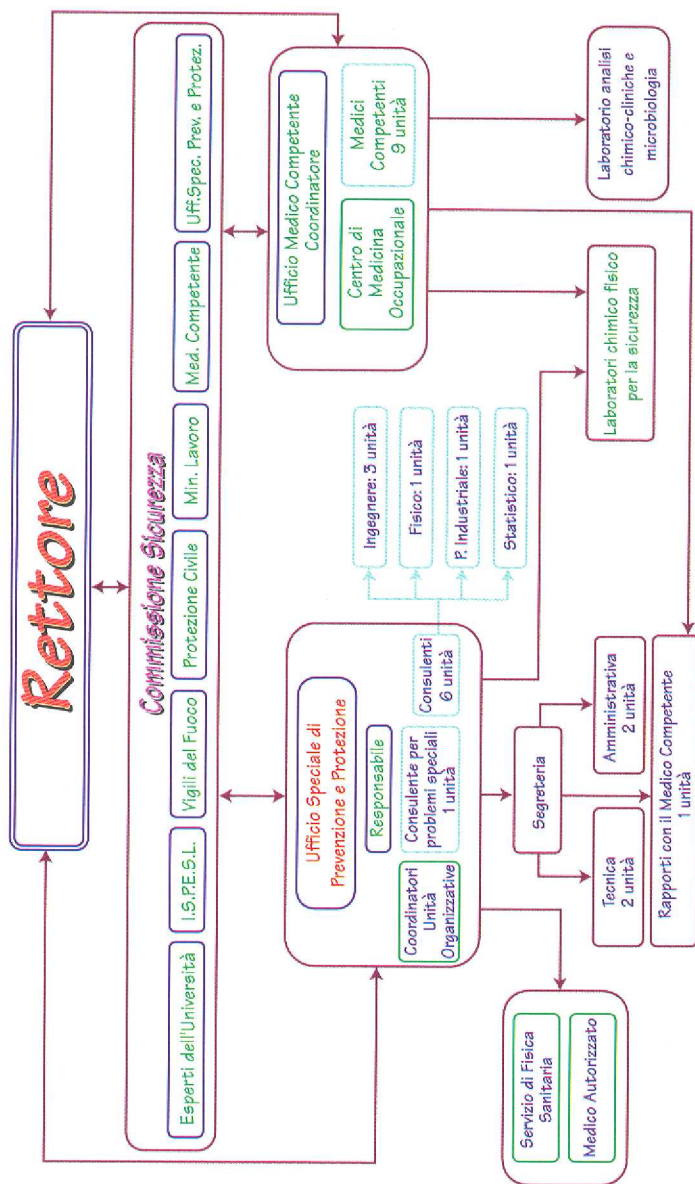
Rettore

Commissione Sicurezza

Esperti dell'Università

I.S.P.E.S.L.

Vigili del Fuoco

Protezione Civile

Min. Lavoro

Med. Competente

Uff.Spec. Prev. e Protez.

Ufficio Medico Competente Coordinatore

Centro di Medicina Occupazionale

Medici Competenti 9 unità

Laboratorio analisi chimico-cliniche e microbiologia

Laboratori chimico fisico per la sicurezza

Ufficio Speciale di Prevenzione e Protezione

Responsabile

Coordinatori Unità Organizzative

Consulente per problemi speciali 1 unità

Consulenti 6 unità

Ingegnere: 3 unità

Fisico: 1 unità

P. Industriale: 1 unità

Statistico: 1 unità

Segreteria

Tecnica 2 unità

Amministrativa 2 unità

Rapporti con il Medico Competente 1 unità

Servizio di Fisica Sanitaria

Medico Autorizzato